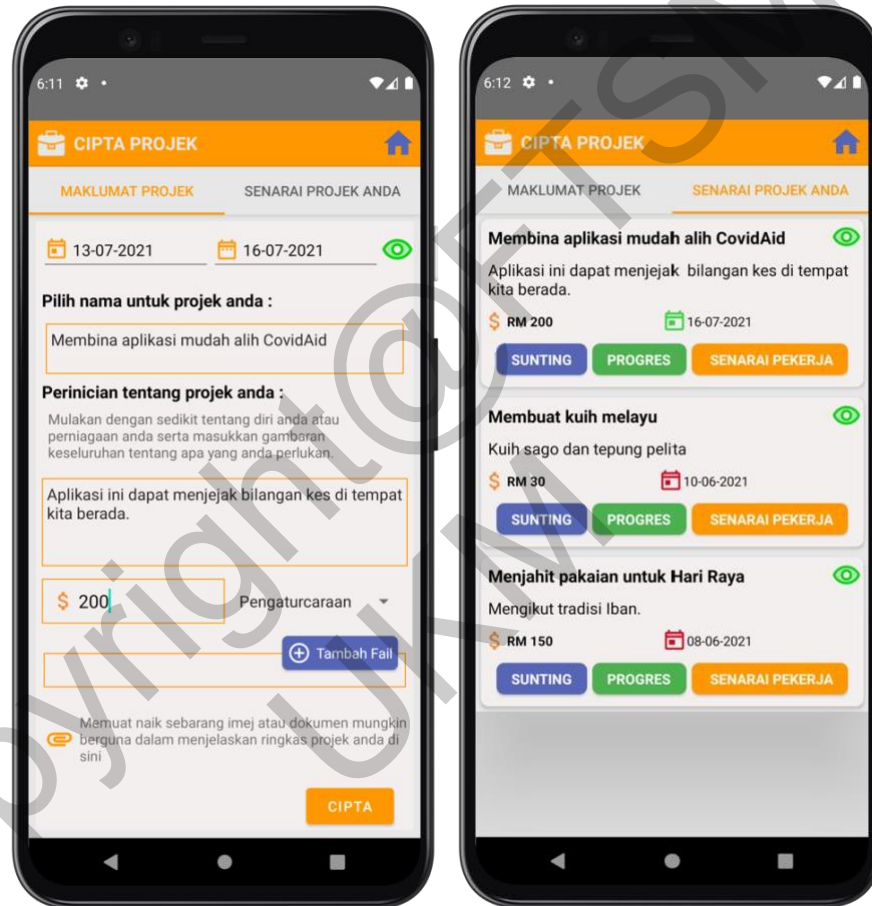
6:11

CIPTA PROJEK

MAKLUMAT PROJEK SENARAI PROJEK ANDA

13-07-2021 16-07-2021

Pilih nama untuk projek anda :

Membina aplikasi mudah alih CovidAid

Perincian tentang projek anda :

Mulakan dengan sedikit tentang diri anda atau perniagaan anda serta masukkan gambaran keseluruhan tentang apa yang anda perlukan.

Aplikasi ini dapat menjejak bilangan kes di tempat kita berada.

$ 200

Pengaturcaraan

Tambah Fail

Memuat naik sebarang imej atau dokumen mungkin berguna dalam menjelaskan ringkas projek anda di sini

CIPTA

6:12

CIPTA PROJEK

MAKLUMAT PROJEK SENARAI PROJEK ANDA

Membina aplikasi mudah alih CovidAid

Aplikasi ini dapat menjejak bilangan kes di tempat kita berada.

$ RM 200 16-07-2021

SUNTING PROGRES SENARAI PEKERJA

Membuat kuih melayu

Kuih sago dan tepung pelita

$ RM 30 10-06-2021

SUNTING PROGRES SENARAI PEKERJA

Menjahit pakaian untuk Hari Raya

Mengikut tradisi Iban.

$ RM 150 08-06-2021

SUNTING PROGRES SENARAI PEKERJA

Copyright@FTSM UKM